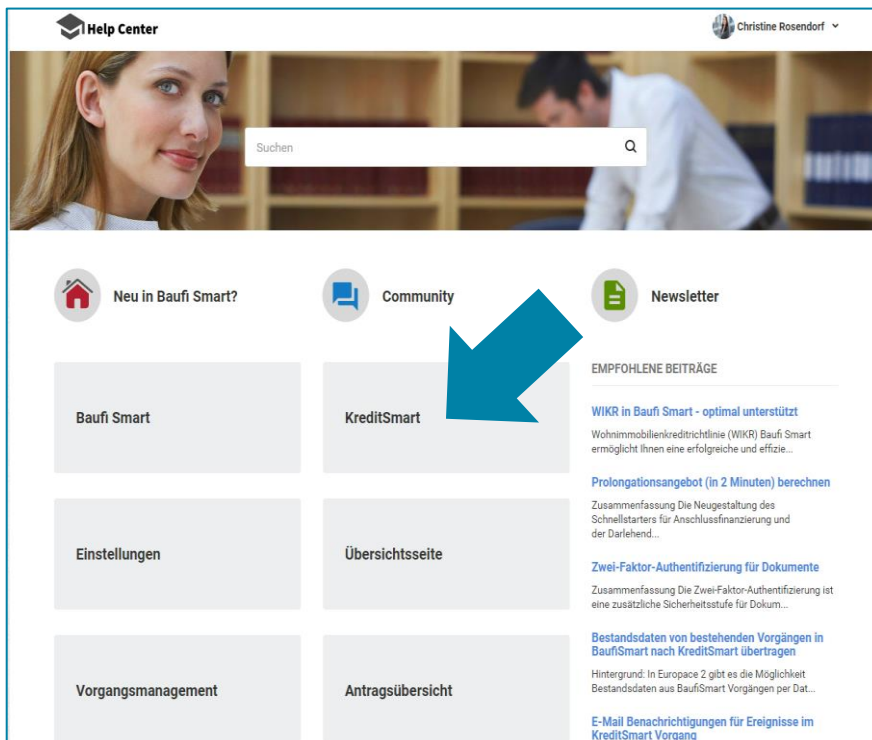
Help Center

Christine Rosendorf

Suchen

Neu in Baufi Smart?

Community

Newsletter

Baufi Smart

KreditSmart

Einstellungen

Übersichtsseite

Vorgangsmanagement

Antragsübersicht

EMPFOHLENE BEITRÄGE

WIKR in Baufi Smart - optimal unterstützt

Wohnimmobilienkreditrichtlinie (WIKR) Baufi Smart ermöglicht Ihnen eine erfolgreiche und effizie...

Prolongationsangebot (in 2 Minuten) berechnen

Zusammenfassung Die Neugestaltung des Schnellstarters für Anschlussfinanzierung und der Darlehend...

Zwei-Faktor-Authentifizierung für Dokumente

Zusammenfassung Die Zwei-Faktor-Authentifizierung ist eine zusätzliche Sicherheitsstufe für Dokum...

Bestandsdaten von bestehenden Vorgängen in BaufiSmart nach KreditSmart übertragen

Hintergrund: In Europace 2 gibt es die Möglichkeit Bestandsdaten aus BaufiSmart Vorgängen per Dat...

E-Mail Benachrichtigungen für Ereignisse im KreditSmart Vorgang